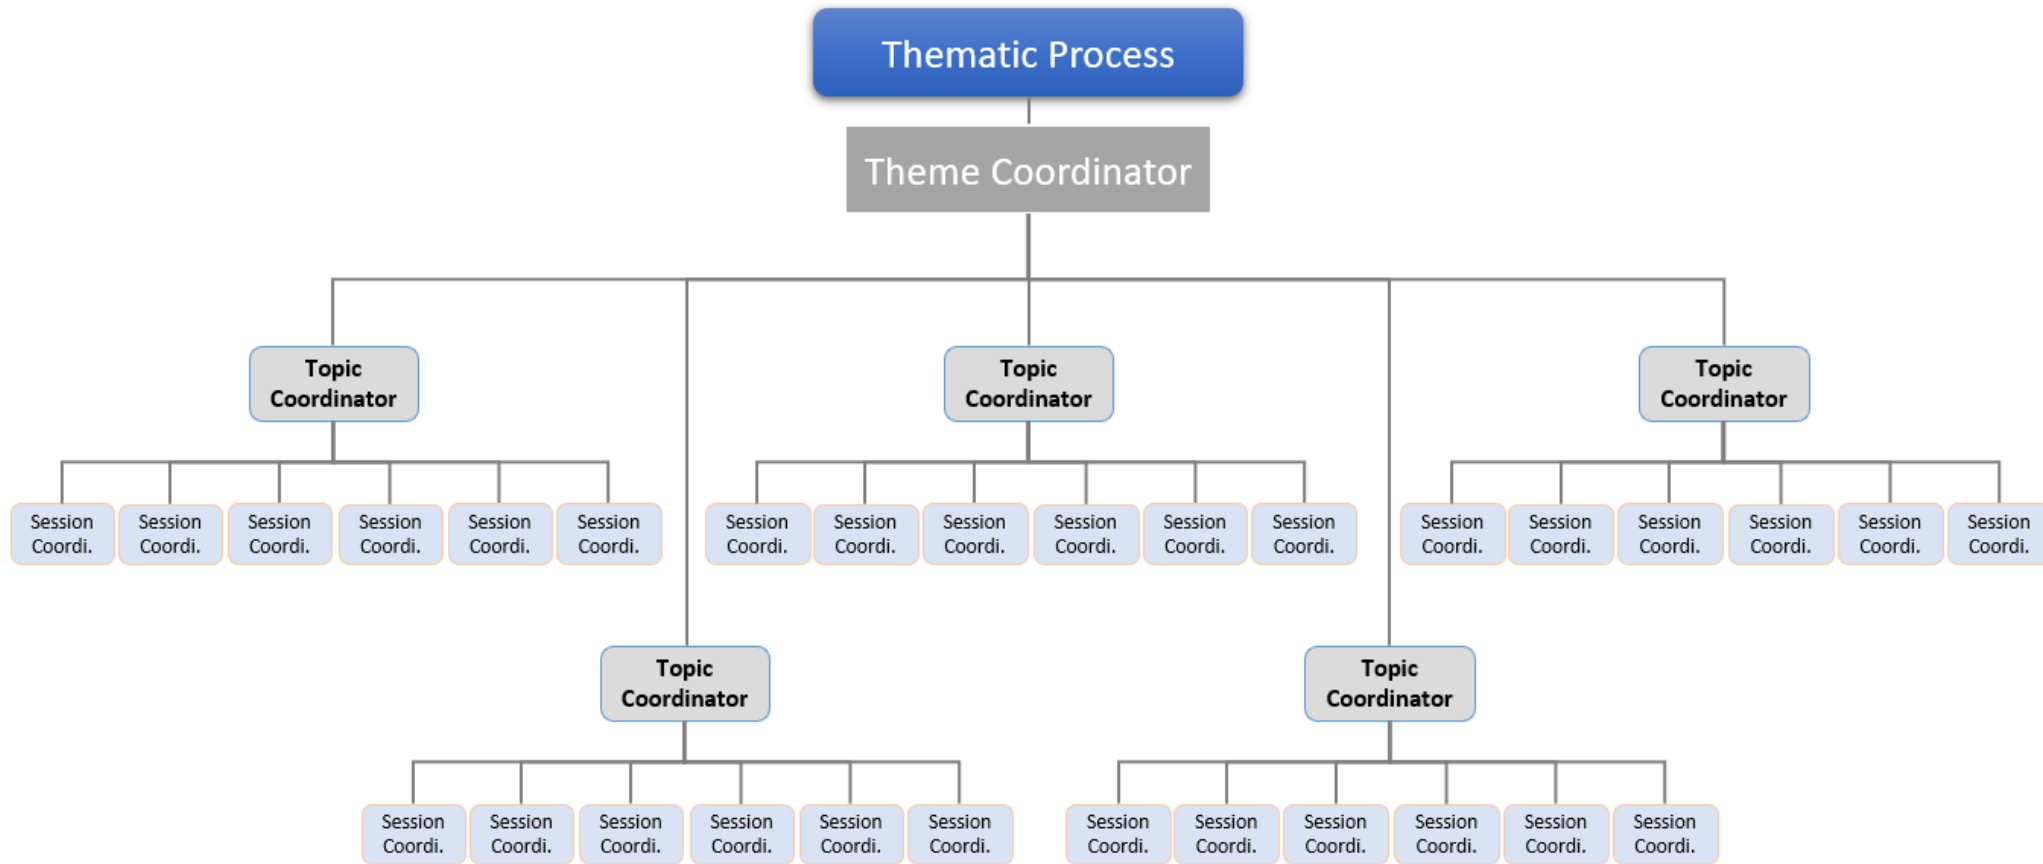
Thematic Process

Theme Coordinator

Topic Coordinator

Session Coordi. Session Coordi. Session Coordi. Session Coordi. Session Coordi. Session Coordi.

Topic Coordinator

Session Coordi. Session Coordi. Session Coordi. Session Coordi. Session Coordi. Session Coordi.

Topic Coordinator

Session Coordi. Session Coordi. Session Coordi. Session Coordi. Session Coordi. Session Coordi.

Topic Coordinator

Session Coordi. Session Coordi. Session Coordi. Session Coordi. Session Coordi. Session Coordi.

Topic Coordinator

Session Coordi. Session Coordi. Session Coordi. Session Coordi. Session Coordi. Session Coordi.